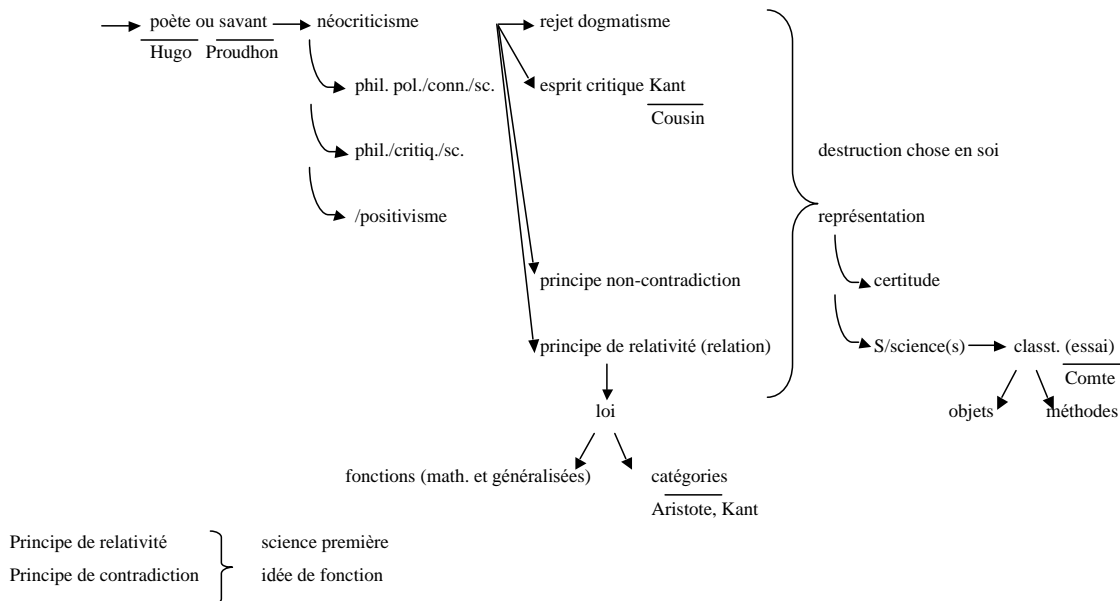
poète ou savant
Hugo Proudhon
néocriticisme
phil. pol./conn./sc.
phil./critiq./sc.
/positivisme
rejet dogmatisme
esprit critique Kant
Cousin
principe non-contradiction
principe de relativité (relation)
loi
fonctions (math. et généralisées)
catégories
Aristote, Kant
destruction chose en soi
représentation
certitude
S/science(s)
classt. (essai)
Comte
objets
méthodes

Principe de relativité
Principe de contradiction
science première
idée de fonction